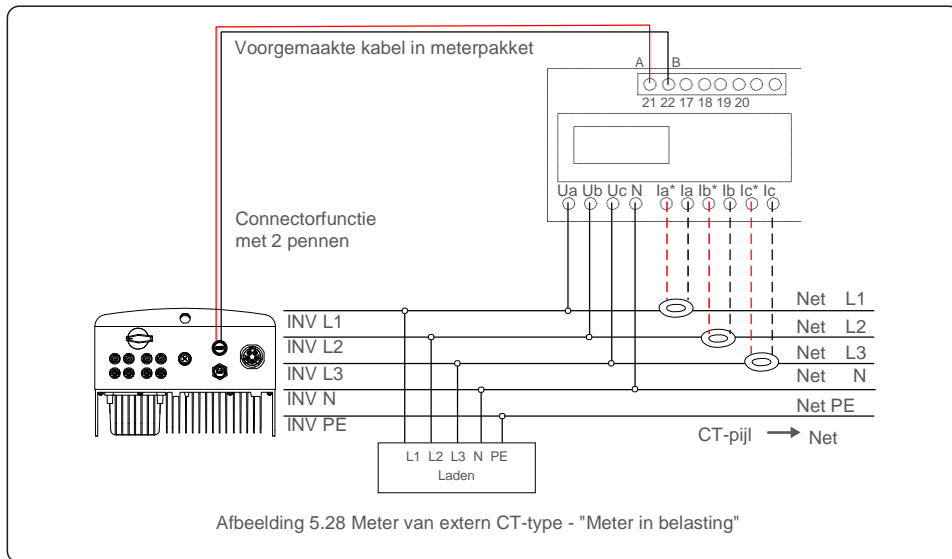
Voorgemaakte kabel in meterpakket

A B
21 22 17 18 19 20

Ua Ub Uc N Ia* Ia Ib* Ib Ic* Ic

Connectorfunctie met 2 pennen

Net L1
Net L2
Net L3
Net N
Net PE

INV L1
INV L2
INV L3
INV N
INV PE

CT-pijl → Net

L1 L2 L3 N PE
Laden

Afbeelding 5.28 Meter van extern CT-type - "Meter in belasting"